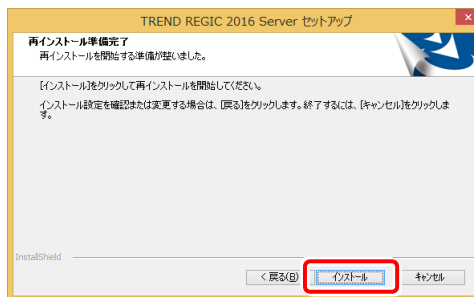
TREND REGIC 2016 Server セットアップ

再インストール準備完了

再インストールを開始する準備が整いました。

[インストール]をクリックして再インストールを開始してください。

インストール設定を確認または変更する場合は、[戻る]をクリックします。終了するには、[キャンセル]をクリックします。

InstallShield

< 戻る(B)

インストール

キャンセル